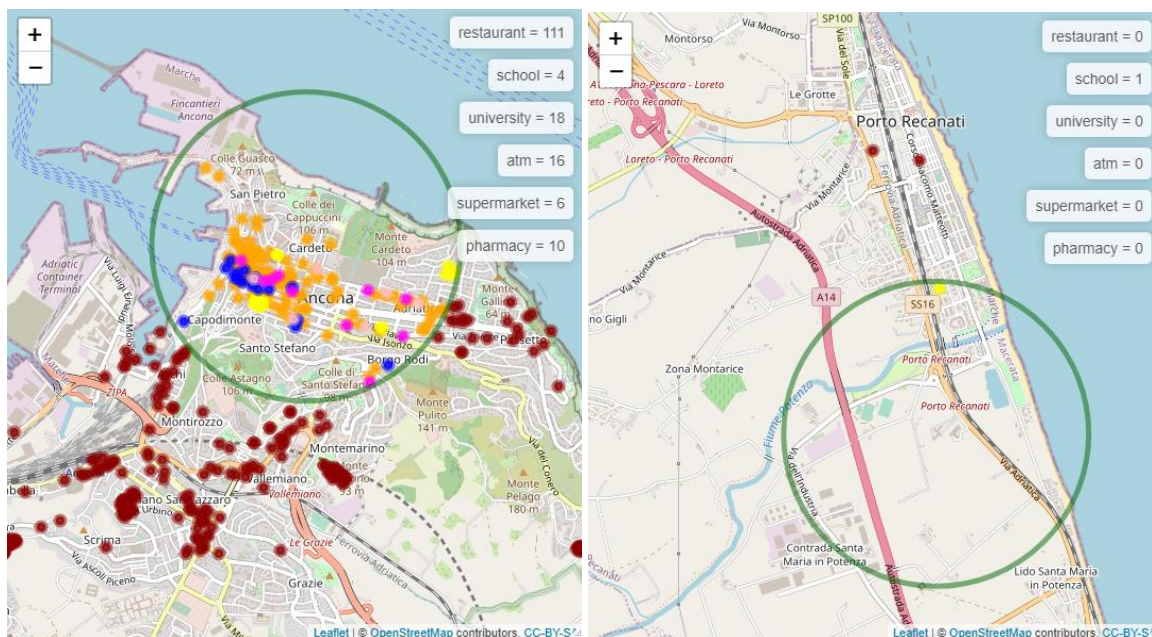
+
−
restaurant = 111
school = 4
university = 18
atm = 16
supermarket = 6
pharmacy = 10
Marche
Fincantieri Ancona
Colle Guasco 72 m
San Pietro
Colle dei Cappuccini 106 m
Cardeto
Monte Cardeto 104 m
Ancona
Adriatico
Monte Galliano 64 m
Passetto
Isonzo
Capodimonte
Santo Stefano
Borgo Rodi
Adriatic Container Terminal
ZIPA
Colle Astagno 106 m
Colle di Santo Stefano 98 m
Monte Pulito 141 m
Montirozzo
Montemarino
Vallemiano
Vallemiano
Monte Pelago 180 m
Via del Conero
Scrima
Via Ascoli Piceno
Urbino
Le Grazie
Ferrovia Adriatica
Grazie
Leaflet | © OpenStreetMap contributors, CC-BY-SA

+
−
restaurant = 0
school = 1
university = 0
atm = 0
supermarket = 0
pharmacy = 0
SP100
Montorso
Via Montorso
Via del Sole
Le Grotte
Porto Recanati
Corso Giacomo Matteotti
Ferrovia Adriatica
Ancona-Pescara - Loreto
Loreto - Porto Recanati
Loreto - Porto Recanati
Via Montarice
Autostrada Adriatica
Via Montarice
A14
SS16
Porto Recanati
Porto Recanati
Zona Montarice
Fiume Potenza
Via dell'Industria
Via Adriatica
Contrada Santa Maria in Potenza
Autostrada Adriatica
Lido Santa Maria in Potenza
Leaflet | © OpenStreetMap contributors, CC-BY-S